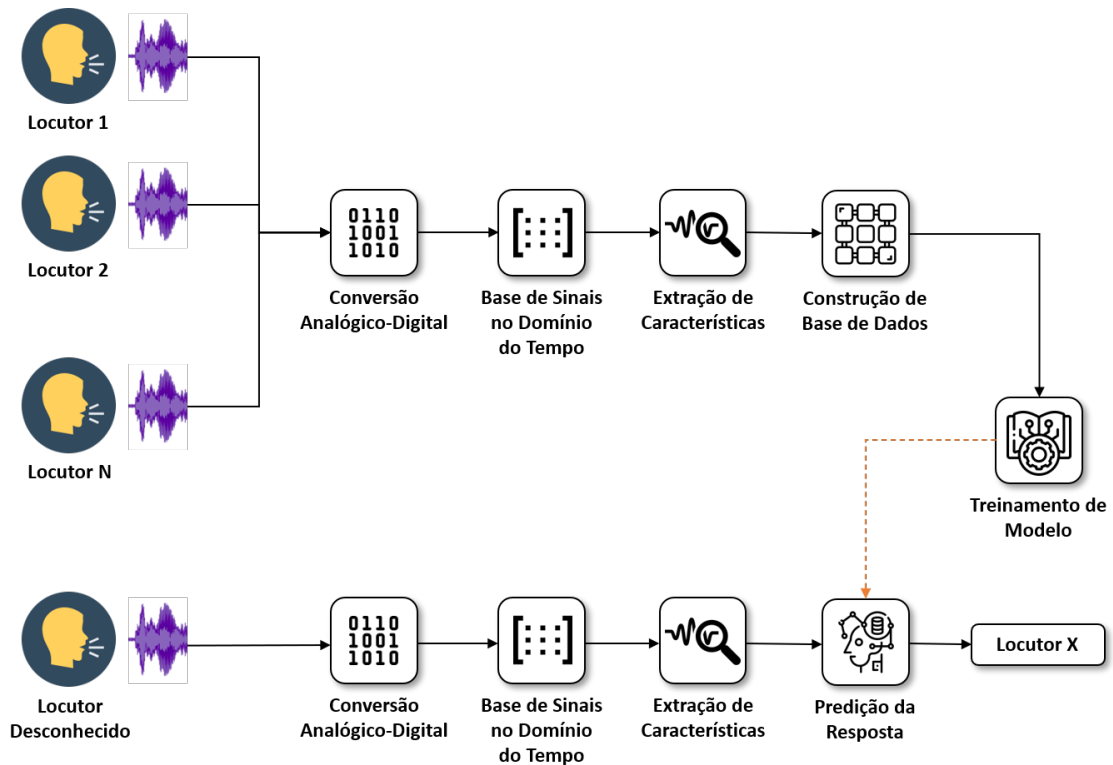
Locutor 1

Locutor 2

Locutor N

0110
1001
1010

Conversão Analógico-Digital

Base de Sinais no Domínio do Tempo

Extração de Características

Construção de Base de Dados

Treinamento de Modelo

Locutor Desconhecido

0110
1001
1010

Conversão Analógico-Digital

Base de Sinais no Domínio do Tempo

Extração de Características

Predição da Resposta

Locutor X